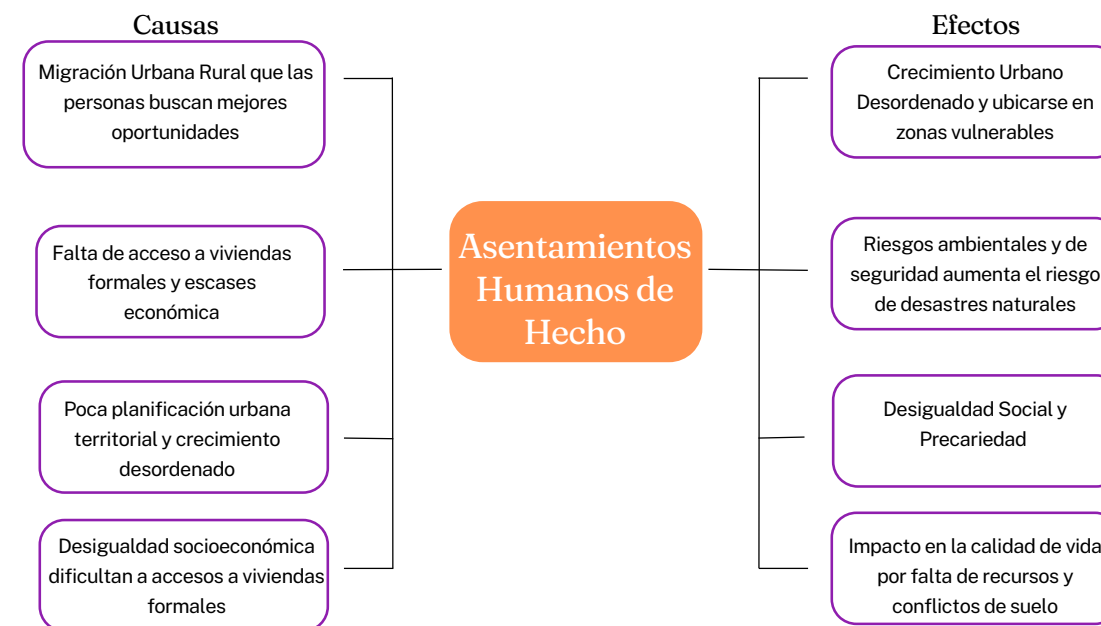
Causas

Migración Urbana Rural que las personas buscan mejores oportunidades

Falta de acceso a viviendas formales y escases económica

Poca planificación urbana territorial y crecimiento desordenado

Desigualdad socioeconómica dificultan a accesos a viviendas formales

Asentamientos Humanos de Hecho

Efectos

Crecimiento Urbano Desordenado y ubicarse en zonas vulnerables

Riesgos ambientales y de seguridad aumenta el riesgo de desastres naturales

Desigualdad Social y Precariedad

Impacto en la calidad de vida por falta de recursos y conflictos de suelo